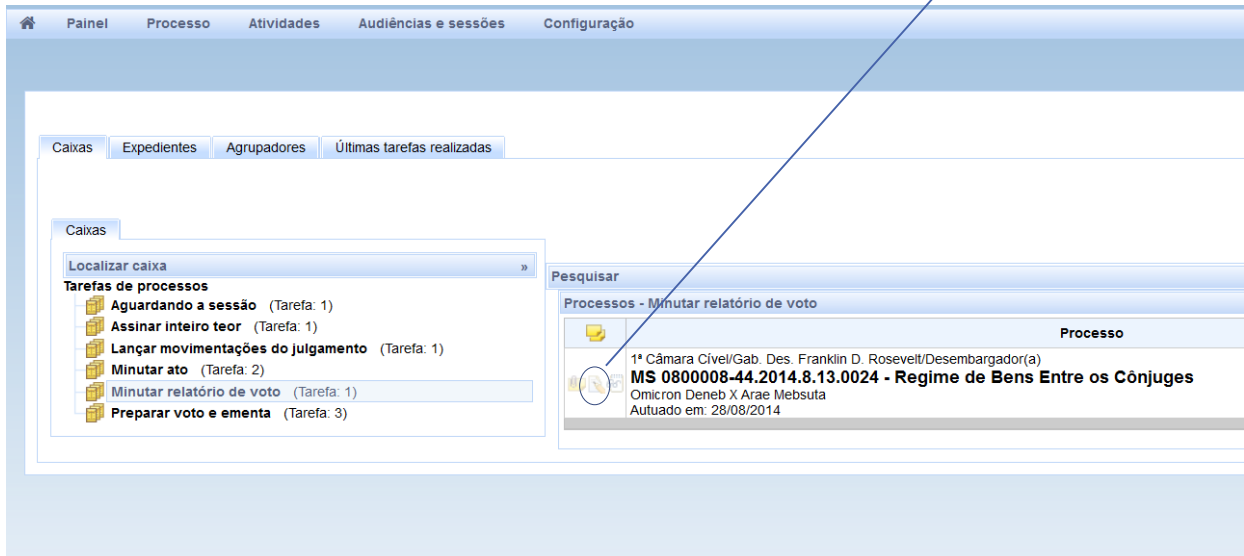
Painel Processo Atividades Audiências e sessões Configuração

Caixas Expedientes Agrupadores Últimas tarefas realizadas

Caixas

Localizar caixa »

Tarefas de processos
Aguardando a sessão (Tarefa: 1)
Assinar inteiro teor (Tarefa: 1)
Lançar movimentações do julgamento (Tarefa: 1)
Minutar ato (Tarefa: 2)
Minutar relatório de voto (Tarefa: 1)
Preparar voto e ementa (Tarefa: 3)

Pesquisar

Processos - Minutar relatório de voto

| | Processo |
|---|---|
| | 1ª Câmara Cível/Gab. Des. Franklin D. Rosevelt/Desembargador(a) **MS 0800008-44.2014.8.13.0024 - Regime de Bens Entre os Cônjuges** Omicron Deneb X Arae Mebsuta Autuado em: 28/08/2014 |